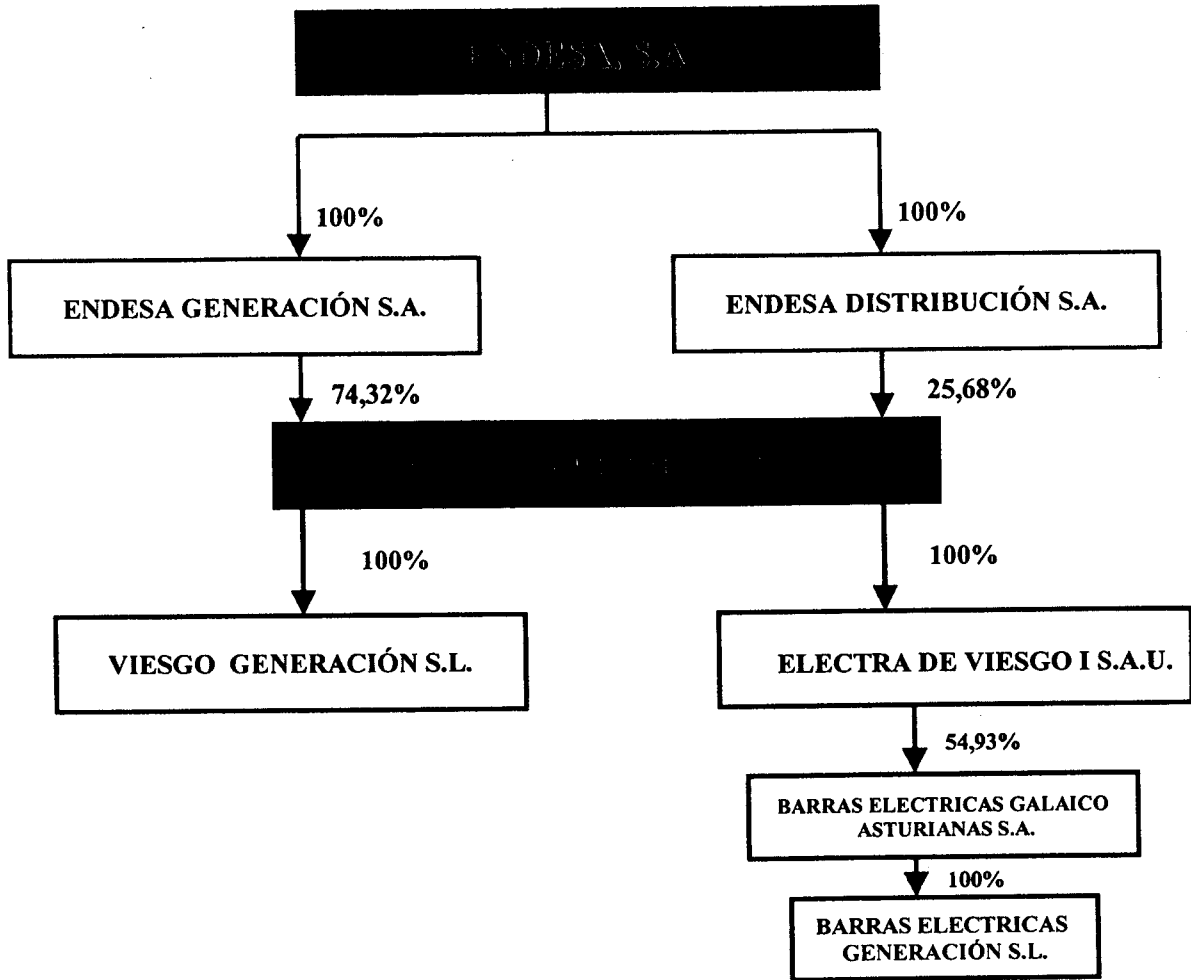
ENDESA, S.A

100%

100%

ENDESA GENERACIÓN S.A.

ENDESA DISTRIBUCIÓN S.A.

74,32%

25,68%

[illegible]

100%

100%

VIESGO GENERACIÓN S.L.

ELECTRA DE VIESGO I S.A.U.

54,93%

BARRAS ELECTRICAS GALAICO ASTURIANAS S.A.

100%

BARRAS ELECTRICAS GENERACIÓN S.L.